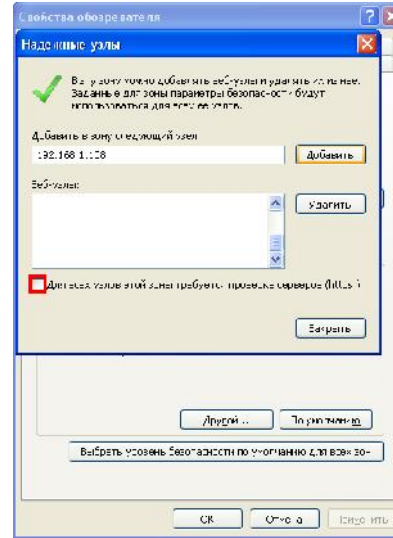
Свойства обозревателя

Надежные узлы

Вы можете добавлять веб-узлы и удалять их из нее. Заданные для зоны параметры безопасности будут использоваться для всех ее узлов.

Добавить в зону следующий узел:

192.168.1.108

Добавить

Веб-узлы:

Удалить

Для всех узлов этой зоны требуется проверка серверов (https:)

Закрыть

Другой ...

По умолчанию

Выбрать уровень безопасности по умолчанию для всех зо-

ОК

Отмена

Применить